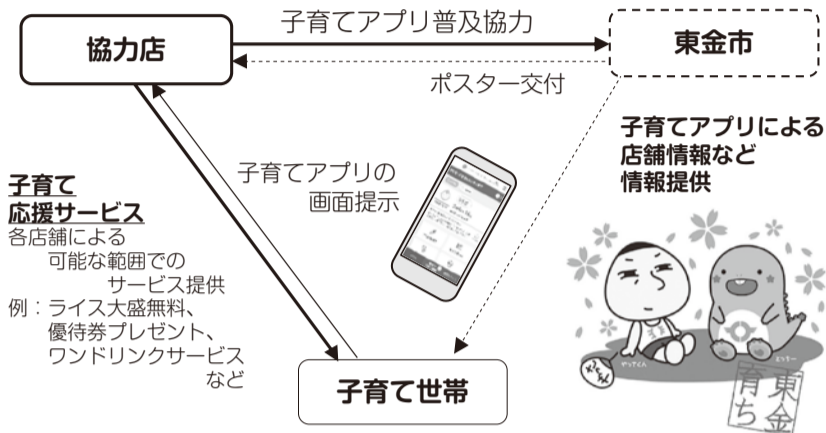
協力店

子育てアプリ普及協力

東金市

ポスター交付

子育てアプリによる
店舗情報など
情報提供

子育てアプリの
画面提示

子育て
応援サービス
各店舗による
可能な範囲での
サービス提供
例：ライス大盛無料、
優待券プレゼント、
ワンドリンクサービス
など

子育て世帯

育東
ち金